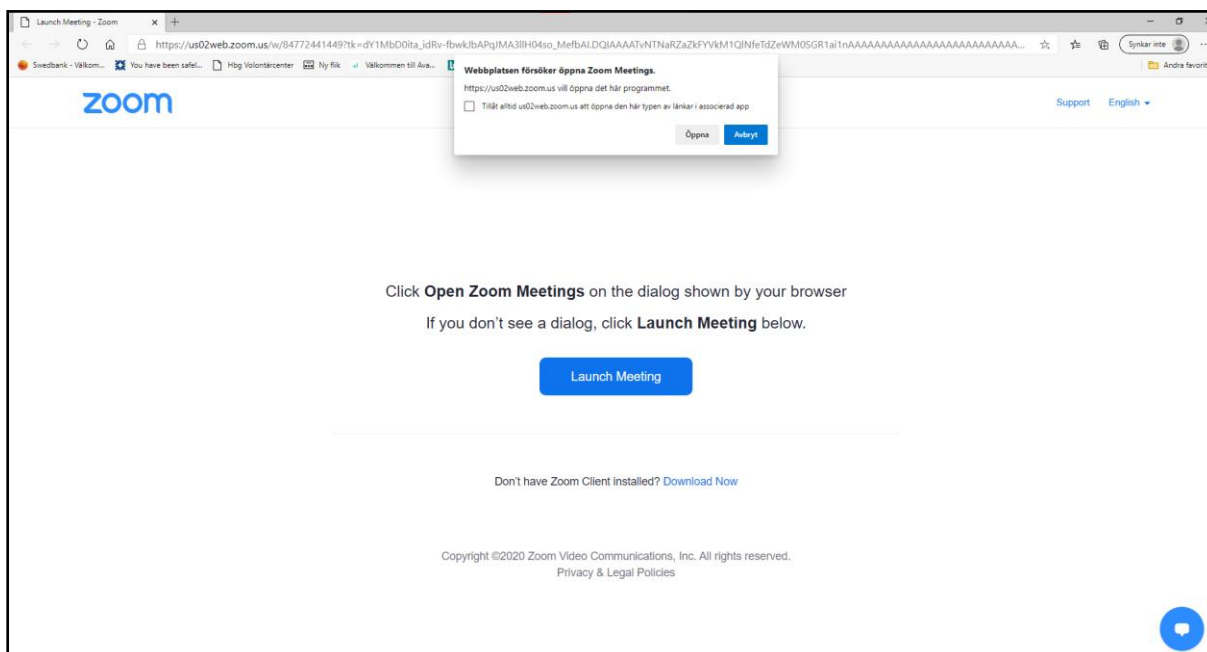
Launch Meeting - Zoom

https://us02web.zoom.us/w/84772441449?tk=dY1MbD0ita_idRv-fbwkJbAPqIMA3lIH04so_MefbAl.DQIAAAATvNTNaRZaZkFYVkM1QlNfeTdZeWM0SGR1ai1nAAAAAAAAAAAAAAAAAAAAAAAAA...

Synkar inte

Swedbank - Välkom... You have been safel... Hbg Volontärcenter Ny flik Välkommen till Ava...

Andra favorit

Webbplatsen försöker öppna Zoom Meetings.

https://us02web.zoom.us vill öppna det här programmet.

Tillåt alltid us02web.zoom.us att öppna den här typen av länkar i associerad app

Öppna Avbryt

zoom

Support English

Click **Open Zoom Meetings** on the dialog shown by your browser

If you don't see a dialog, click **Launch Meeting** below.

Launch Meeting

Don't have Zoom Client installed? Download Now

Copyright ©2020 Zoom Video Communications, Inc. All rights reserved.
Privacy & Legal Policies